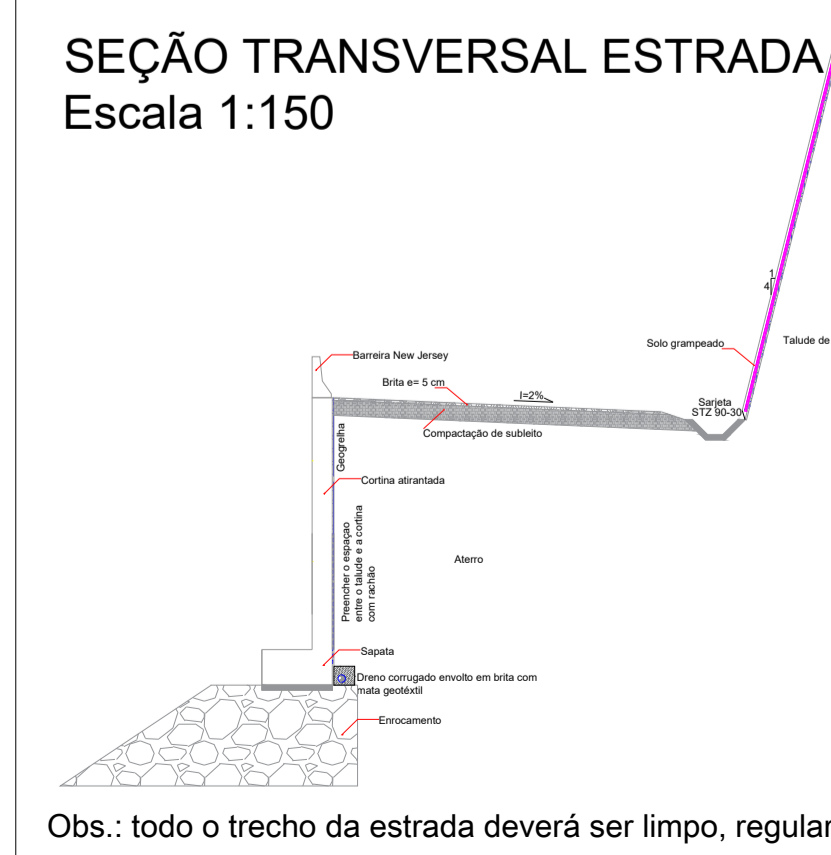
SEÇÃO TRANSVERSAL ESTRADA
Escala 1:150

1
4

Solo grampeado

Talude de

Barreira New Jersey

Brita e= 5 cm

I=2%

Sarjeta
STZ 90-30

Compactação de subleito

Geogrelha

Cortina atirantada

Preencher o espaçao entre o talude e a cortina com rachão

Aterro

Sapata

Dreno corrugado envolto em brita com mata geotéxtil

Enrocamento

Obs.: todo o trecho da estrada deverá ser limpo, regular